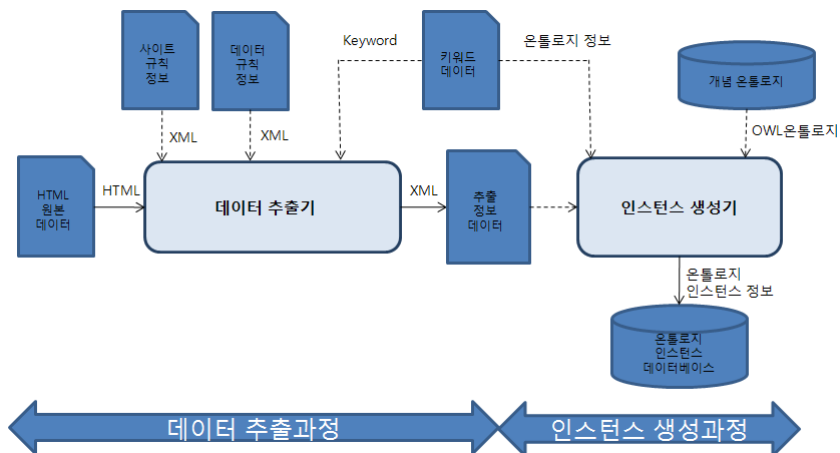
사이트 규칙 정보

데이터 규칙 정보

Keyword

키워드 데이터

온톨로지 정보

개념 온톨로지

XML

XML

OWL온톨로지

HTML 원본 데이터

HTML

데이터 추출기

XML

추출 정보 데이터

인스턴스 생성기

온톨로지 인스턴스 정보

온톨로지 인스턴스 데이터베이스

데이터 추출과정

인스턴스 생성과정